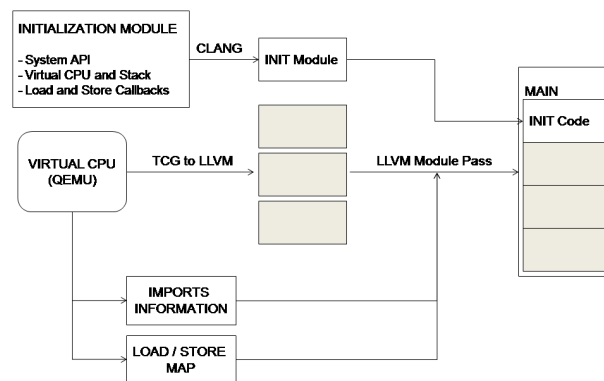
INITIALIZATION MODULE

- System API
- Virtual CPU and Stack
- Load and Store Callbacks

CLANG

INIT Module

MAIN

INIT Code

VIRTUAL CPU (QEMU)

TCG to LLVM

LLVM Module Pass

IMPORTS INFORMATION

LOAD / STORE MAP